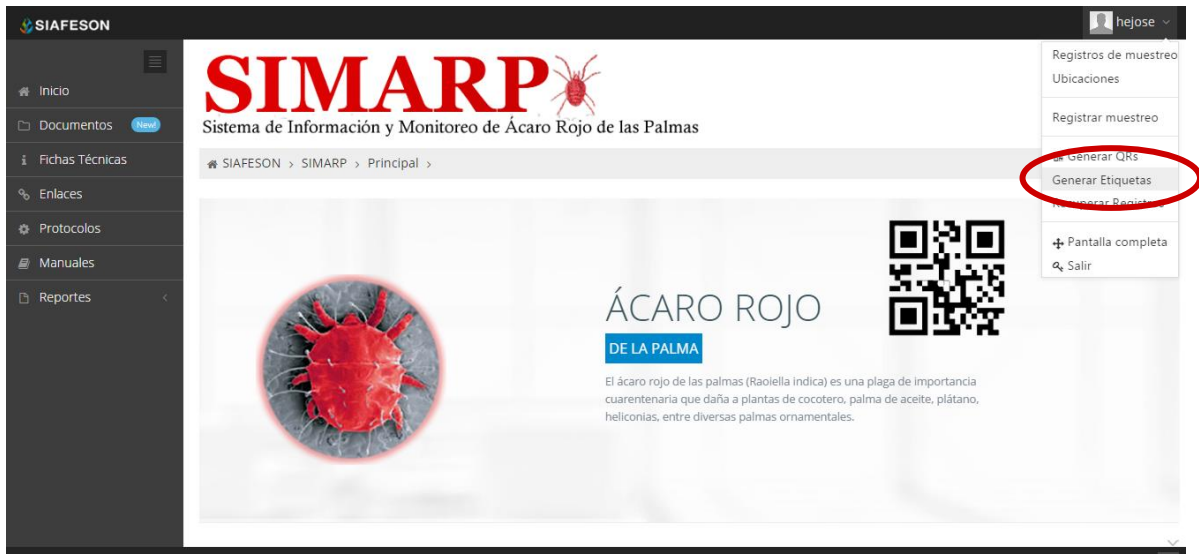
SIAFESON

hejose

Inicio
Documentos New!
Fichas Técnicas
Enlaces
Protocolos
Manuales
Reportes

SIMARP
Sistema de Información y Monitoreo de Ácaro Rojo de las Palmas

SIAFESON > SIMARP > Principal >

Registros de muestreo
Ubicaciones
Registrar muestreo
Generar QRs
Generar Etiquetas
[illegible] Registros
Pantalla completa
Salir

ÁCARO ROJO
DE LA PALMA

El ácaro rojo de las palmas (Raoiella indica) es una plaga de importancia cuarentenaria que daña a plantas de cocotero, palma de aceite, plátano, heliconias, entre diversas palmas ornamentales.